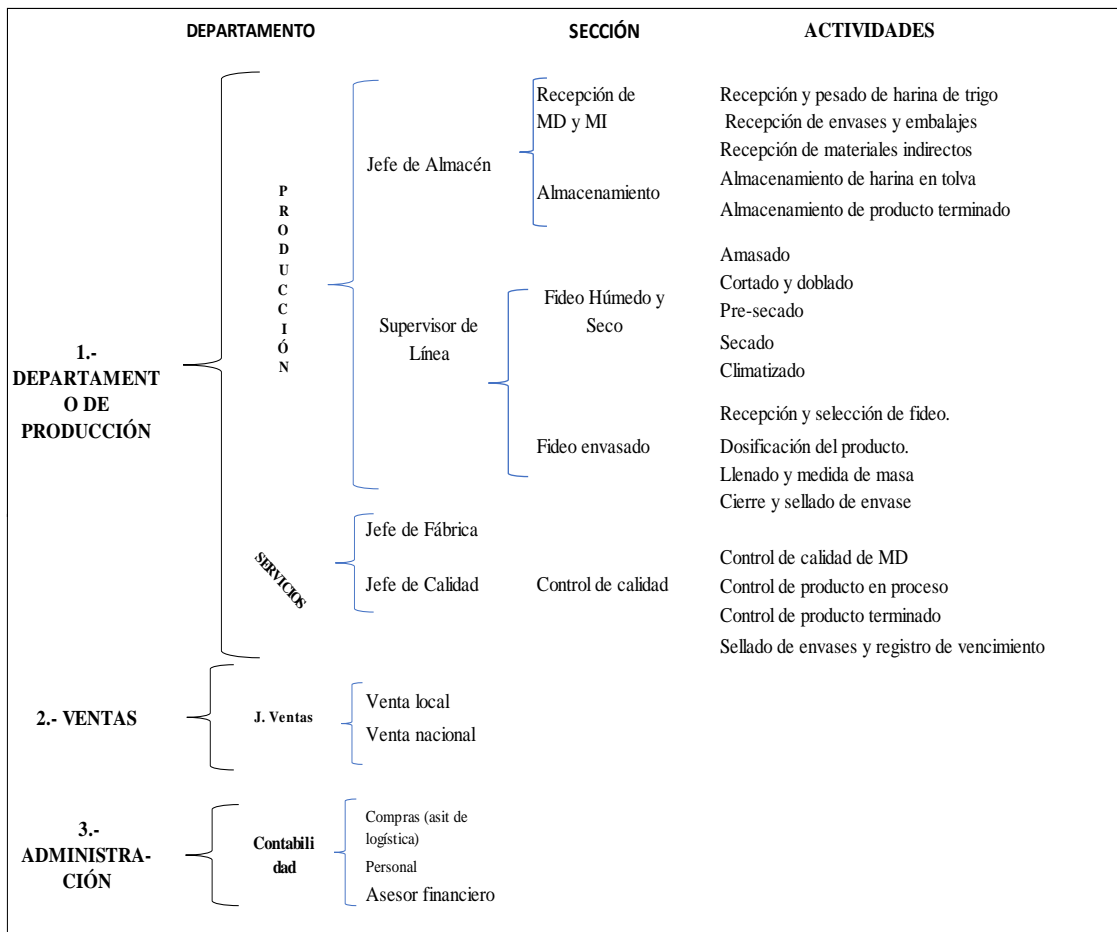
DEPARTAMENTO

SECCIÓN

ACTIVIDADES

1.- DEPARTAMENTO DE PRODUCCIÓN

PRODUCCIÓN

Jefe de Almacén

Recepción de MD y MI

Recepción y pesado de harina de trigo
Recepción de envases y embalajes
Recepción de materiales indirectos

Almacenamiento

Almacenamiento de harina en tolva
Almacenamiento de producto terminado

Supervisor de Línea

Fideo Húmedo y Seco

Amasado
Cortado y doblado
Pre-secado
Secado
Climatizado

Fideo envasado

Recepción y selección de fideo.
Dosificación del producto.
Llenado y medida de masa
Cierre y sellado de envase

SERVICIOS

Jefe de Fábrica

Jefe de Calidad

Control de calidad

Control de calidad de MD
Control de producto en proceso
Control de producto terminado
Sellado de envases y registro de vencimiento

2.- VENTAS

J. Ventas

Venta local
Venta nacional

3.- ADMINISTRACIÓN

Contabilidad

Compras (asit de logística)
Personal
Asesor financiero